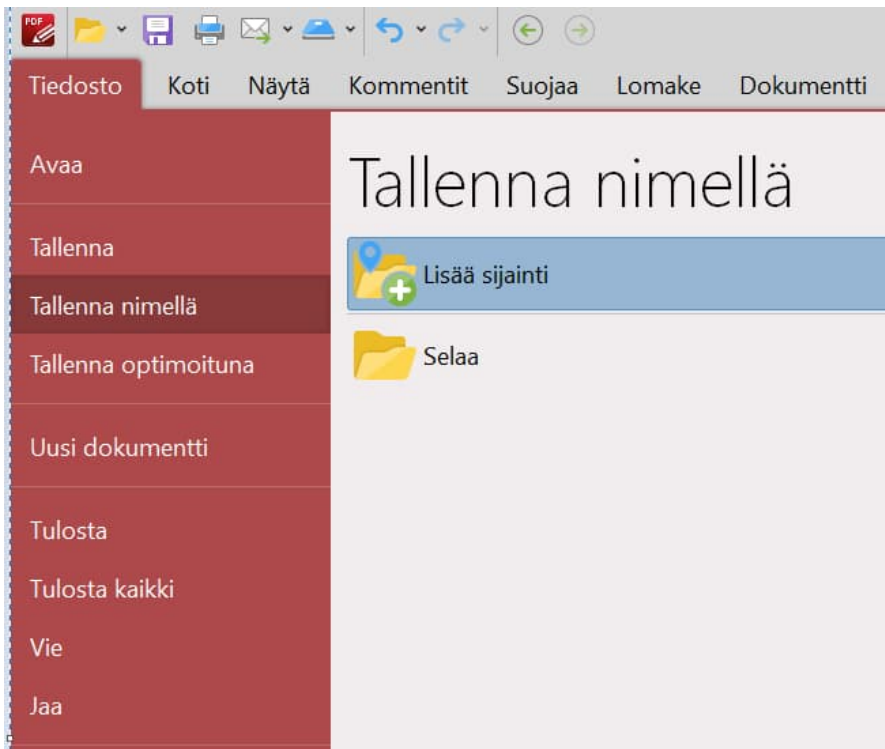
PDF

Tiedosto Koti Näytä Kommentit Suojaa Lomake Dokumentti

Avaa

Tallenna

Tallenna nimellä

Tallenna optimoituna

Uusi dokumentti

Tulosta

Tulosta kaikki

Vie

Jaa

Tallenna nimellä

Lisää sijainti

Selaa